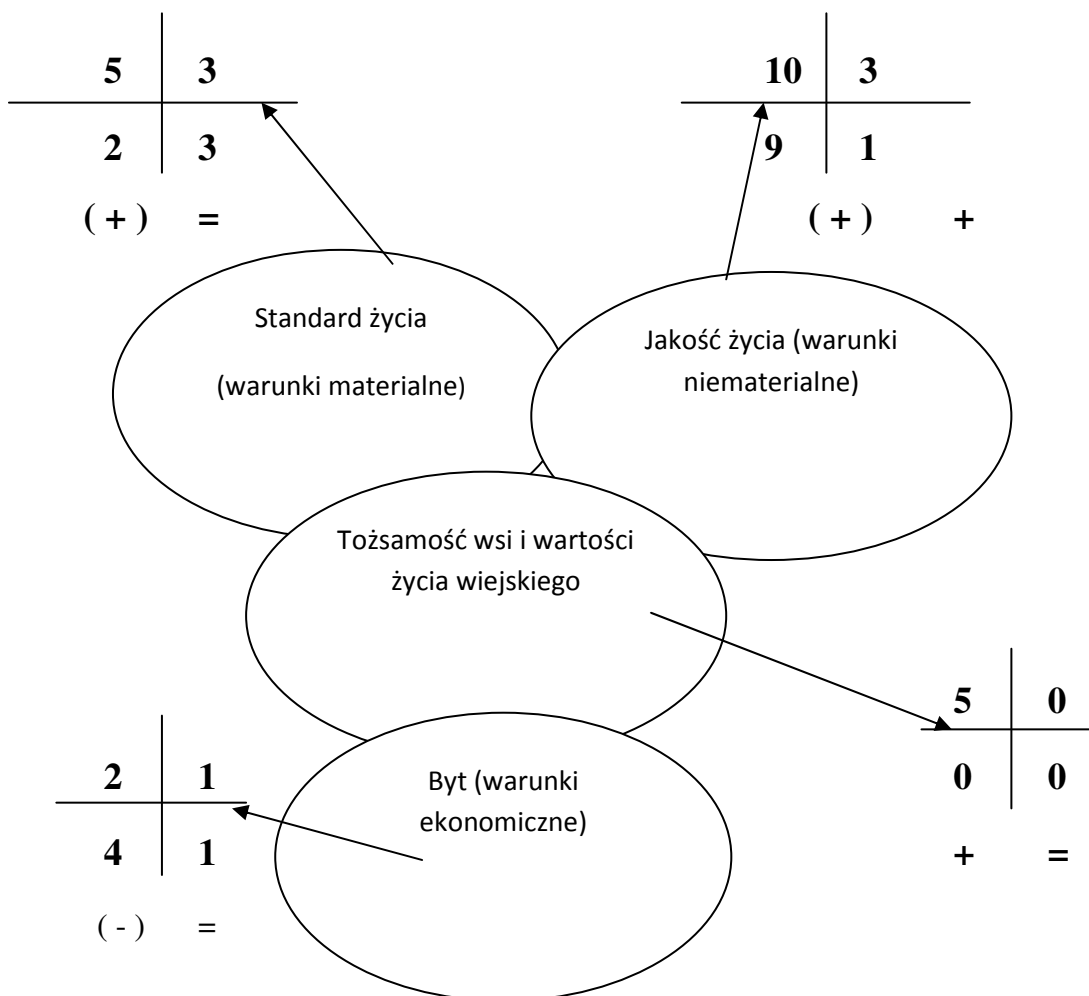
| 5 | 3 |
|---|---|
| 2 | 3 |

( + ) =

| 10 | 3 |
|---|---|
| 9 | 1 |

( + ) +

Standard życia (warunki materialne)

Jakość życia (warunki niematerialne)

Tożsamość wsi i wartości życia wiejskiego

| 5 | 0 |
|---|---|
| 0 | 0 |

+ =

| 2 | 1 |
|---|---|
| 4 | 1 |

( - ) =

Byt (warunki ekonomiczne)